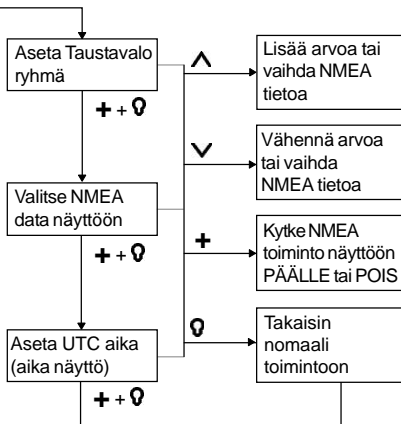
Aseta Taustavalo ryhmä

+ + 

Valitse NMEA data näyttöön

+ + 

Aseta UTC aika (aika näyttö)

+ + 

^

Lisää arvoa tai vaihda NMEA tietoa

v

Vähennä arvoa tai vaihda NMEA tietoa

+

Kytke NMEA toiminto näyttöön PÄÄLLE tai POIS

Takaisin nomaali toimintoon